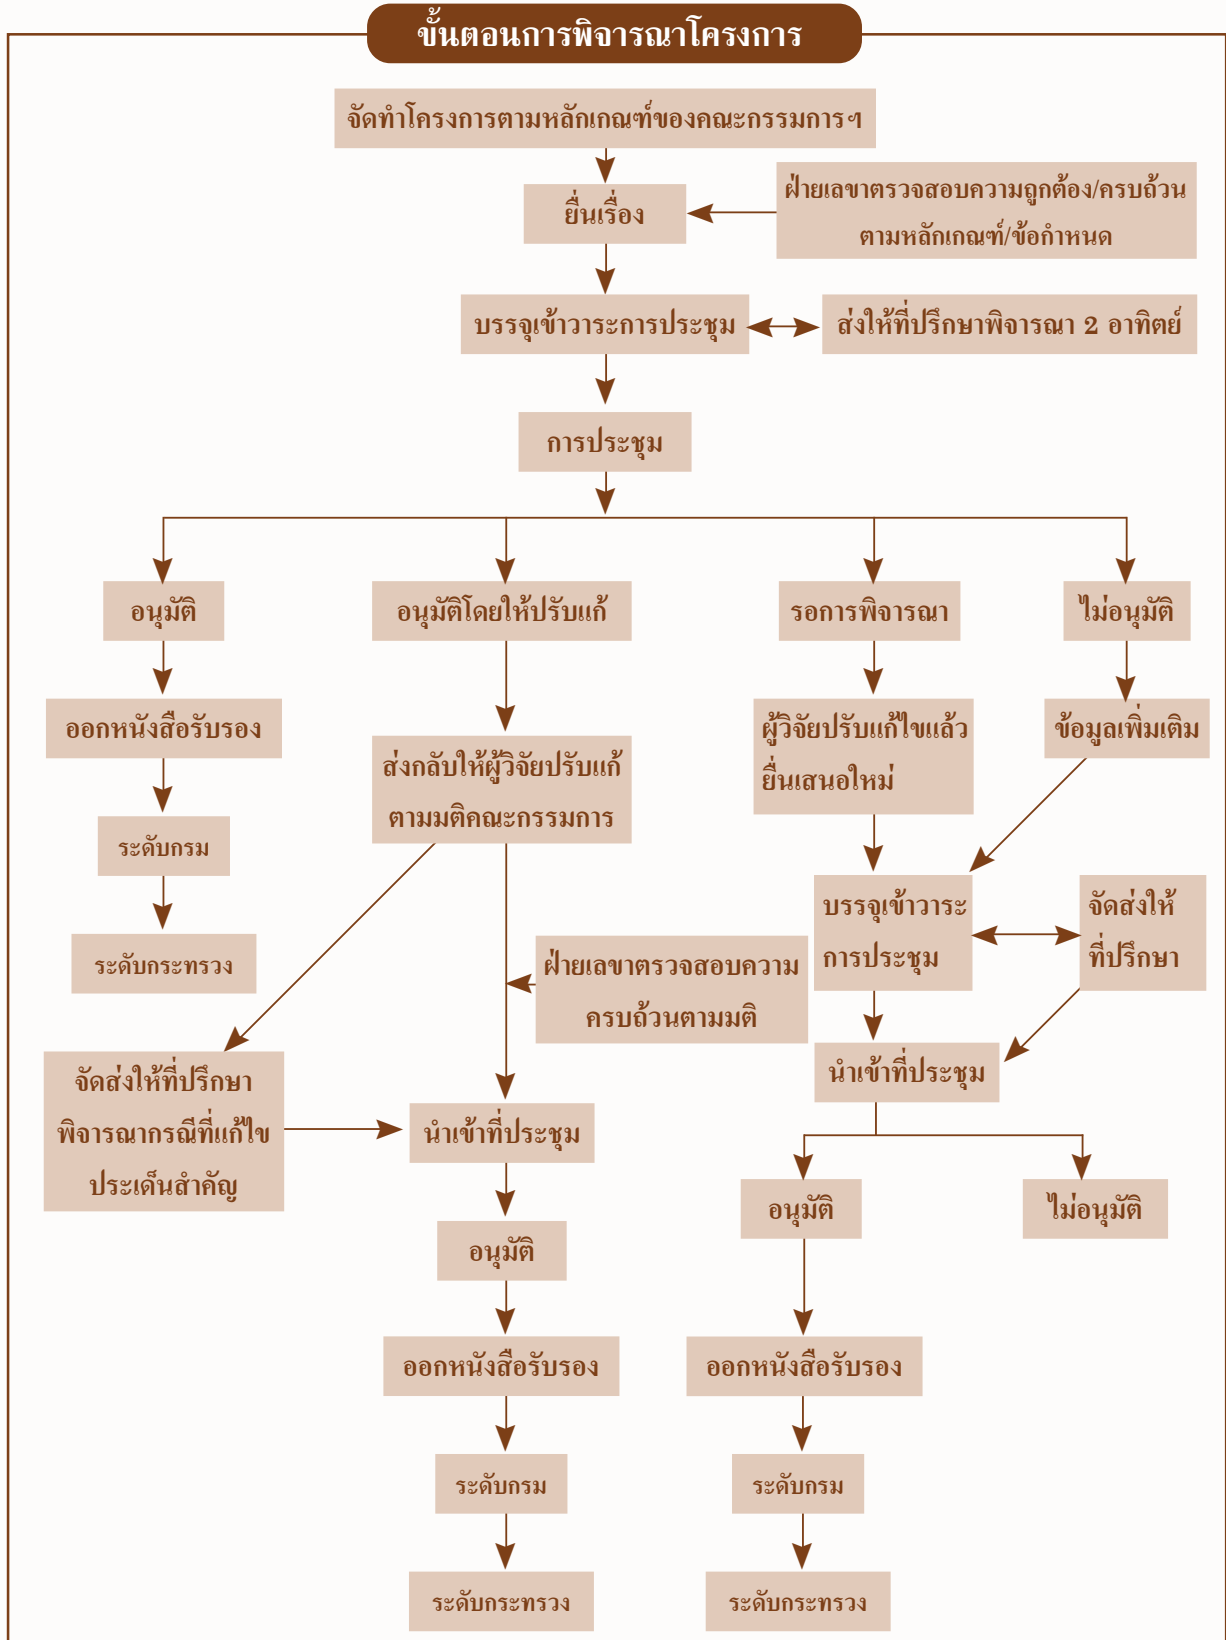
ขั้นตอนการพิจารณาโครงการ

จัดทำโครงการตามหลักเกณฑ์ของคณะกรรมการฯ

ยื่นเรื่อง

ฝ่ายเลขาตรวจสอบความถูกต้อง/ครบถ้วน ตามหลักเกณฑ์/ข้อกำหนด

บรรจุเข้าวาระการประชุม

ส่งให้ที่ปรึกษาพิจารณา 2 อาทิตย์

การประชุม

อนุมัติ

อนุมัติโดยให้ปรับแก้

รอการพิจารณา

ไม่อนุมัติ

ออกหนังสือรับรอง

ส่งกลับให้ผู้วิจัยปรับแก้ ตามมติคณะกรรมการ

ผู้วิจัยปรับแก้ไขแล้ว ยื่นเสนอใหม่

ข้อมูลเพิ่มเติม

ระดับกรม

บรรจุเข้าวาระ การประชุม

จัดส่งให้ ที่ปรึกษา

ระดับกระทรวง

ฝ่ายเลขาตรวจสอบความ ครบถ้วนตามมติ

นำเข้าที่ประชุม

จัดส่งให้ที่ปรึกษา พิจารณากรณีที่แก้ไข ประเด็นสำคัญ

นำเข้าที่ประชุม

อนุมัติ

ไม่อนุมัติ

อนุมัติ

ออกหนังสือรับรอง

ออกหนังสือรับรอง

ระดับกรม

ระดับกรม

ระดับกระทรวง

ระดับกระทรวง